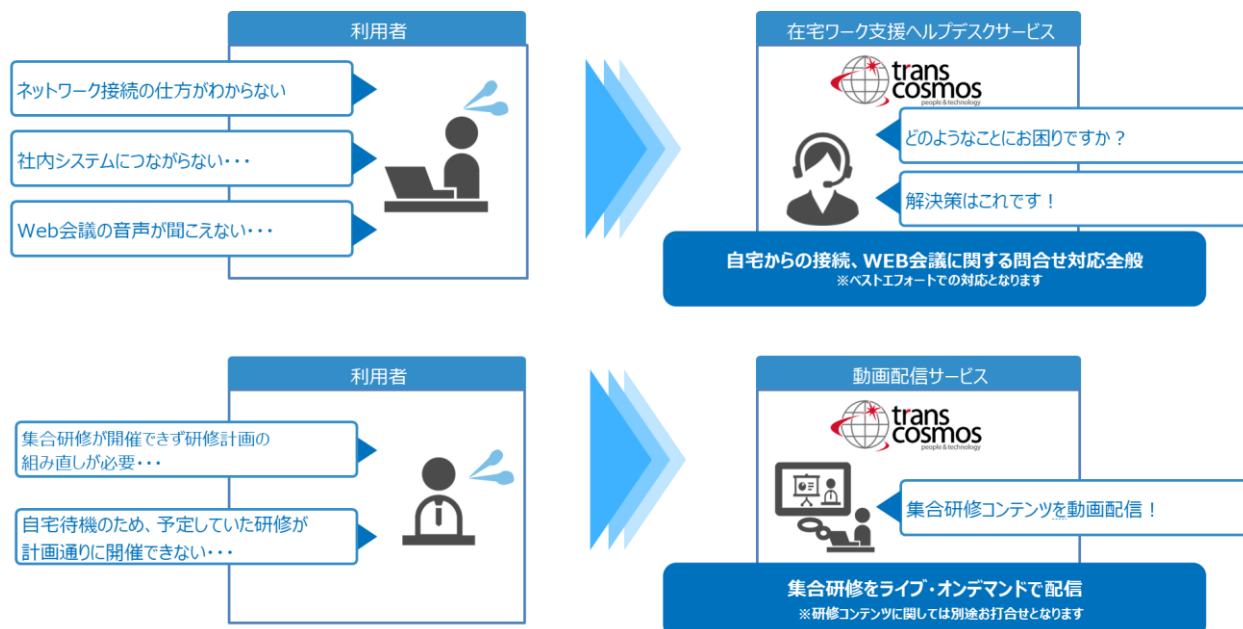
利用者

ネットワーク接続の仕方がわからない

社内システムにつながらない・・・

Web会議の音声が聞こえない・・・

在宅ワーク支援ヘルプデスクサービス

trans cosmos
people & technology

どのようなことにお困りですか？

解決策はこれです！

自宅からの接続、WEB会議に関する問合せ対応全般
※ベストエフォートでの対応となります

利用者

集合研修が開催できず研修計画の組み直しが必要・・・

自宅待機のため、予定していた研修が計画通りに開催できない・・・

動画配信サービス

trans cosmos
people & technology

集合研修コンテンツを動画配信！

集合研修をライブ・オンデマンドで配信
※研修コンテンツに関しては別途お打合せとなります